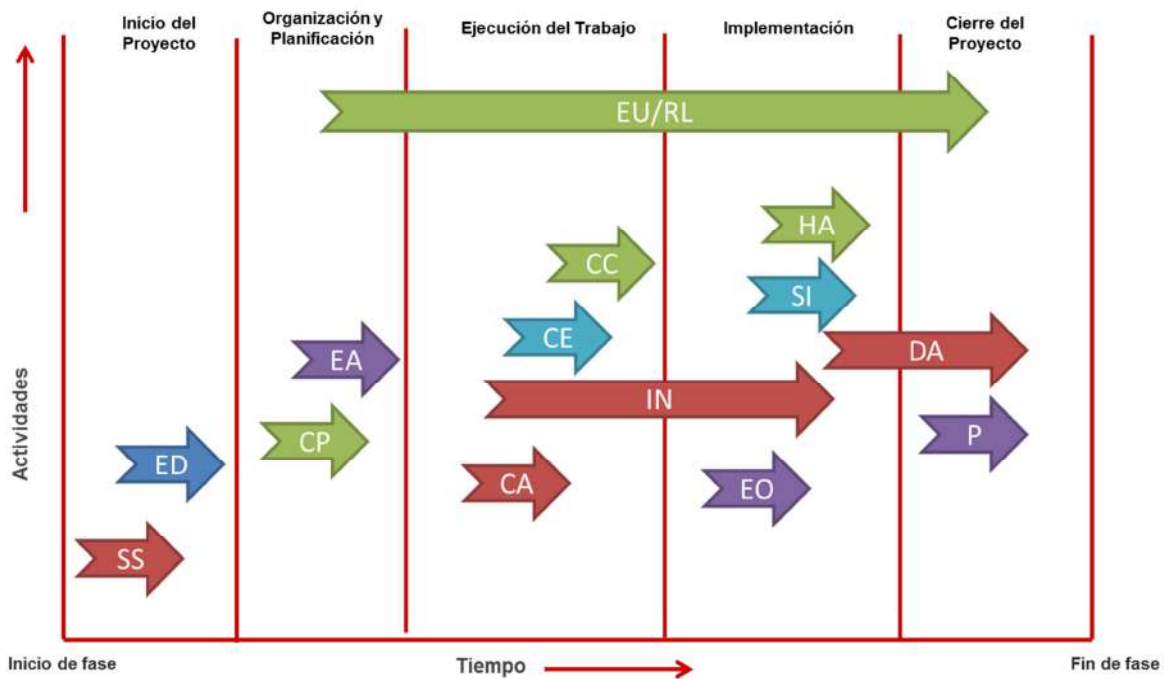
Inicio del Proyecto

Organización y Planificación

Ejecución del Trabajo

Implementación

Cierre del Proyecto

EU/RL

HA

CC

SI

CE

EA

DA

IN

CP

P

ED

CA

EO

SS

Actividades

Inicio de fase

Tiempo

Fin de fase